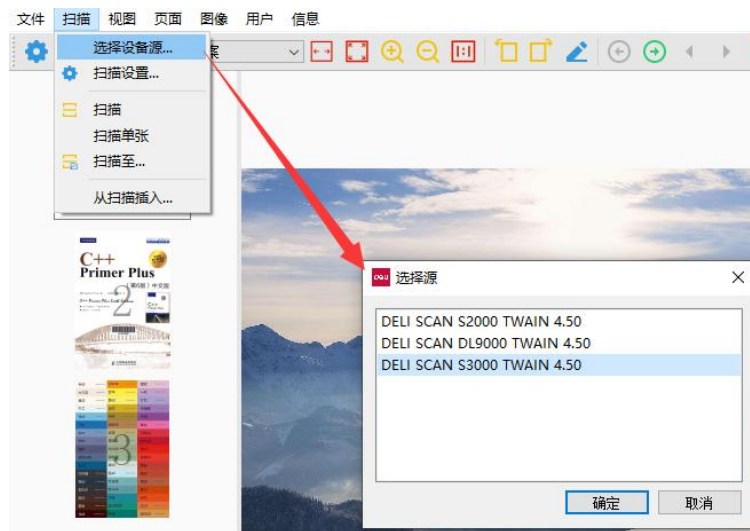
文件 扫描 视图 页面 图像 用户 信息

选择设备源...
扫描设置...
扫描
扫描单张
扫描至...
从扫描插入...

C++
Primer Plus
2
3

选择源
DELI SCAN S2000 TWAIN 4.50
DELI SCAN DL9000 TWAIN 4.50
DELI SCAN S3000 TWAIN 4.50
确定 取消